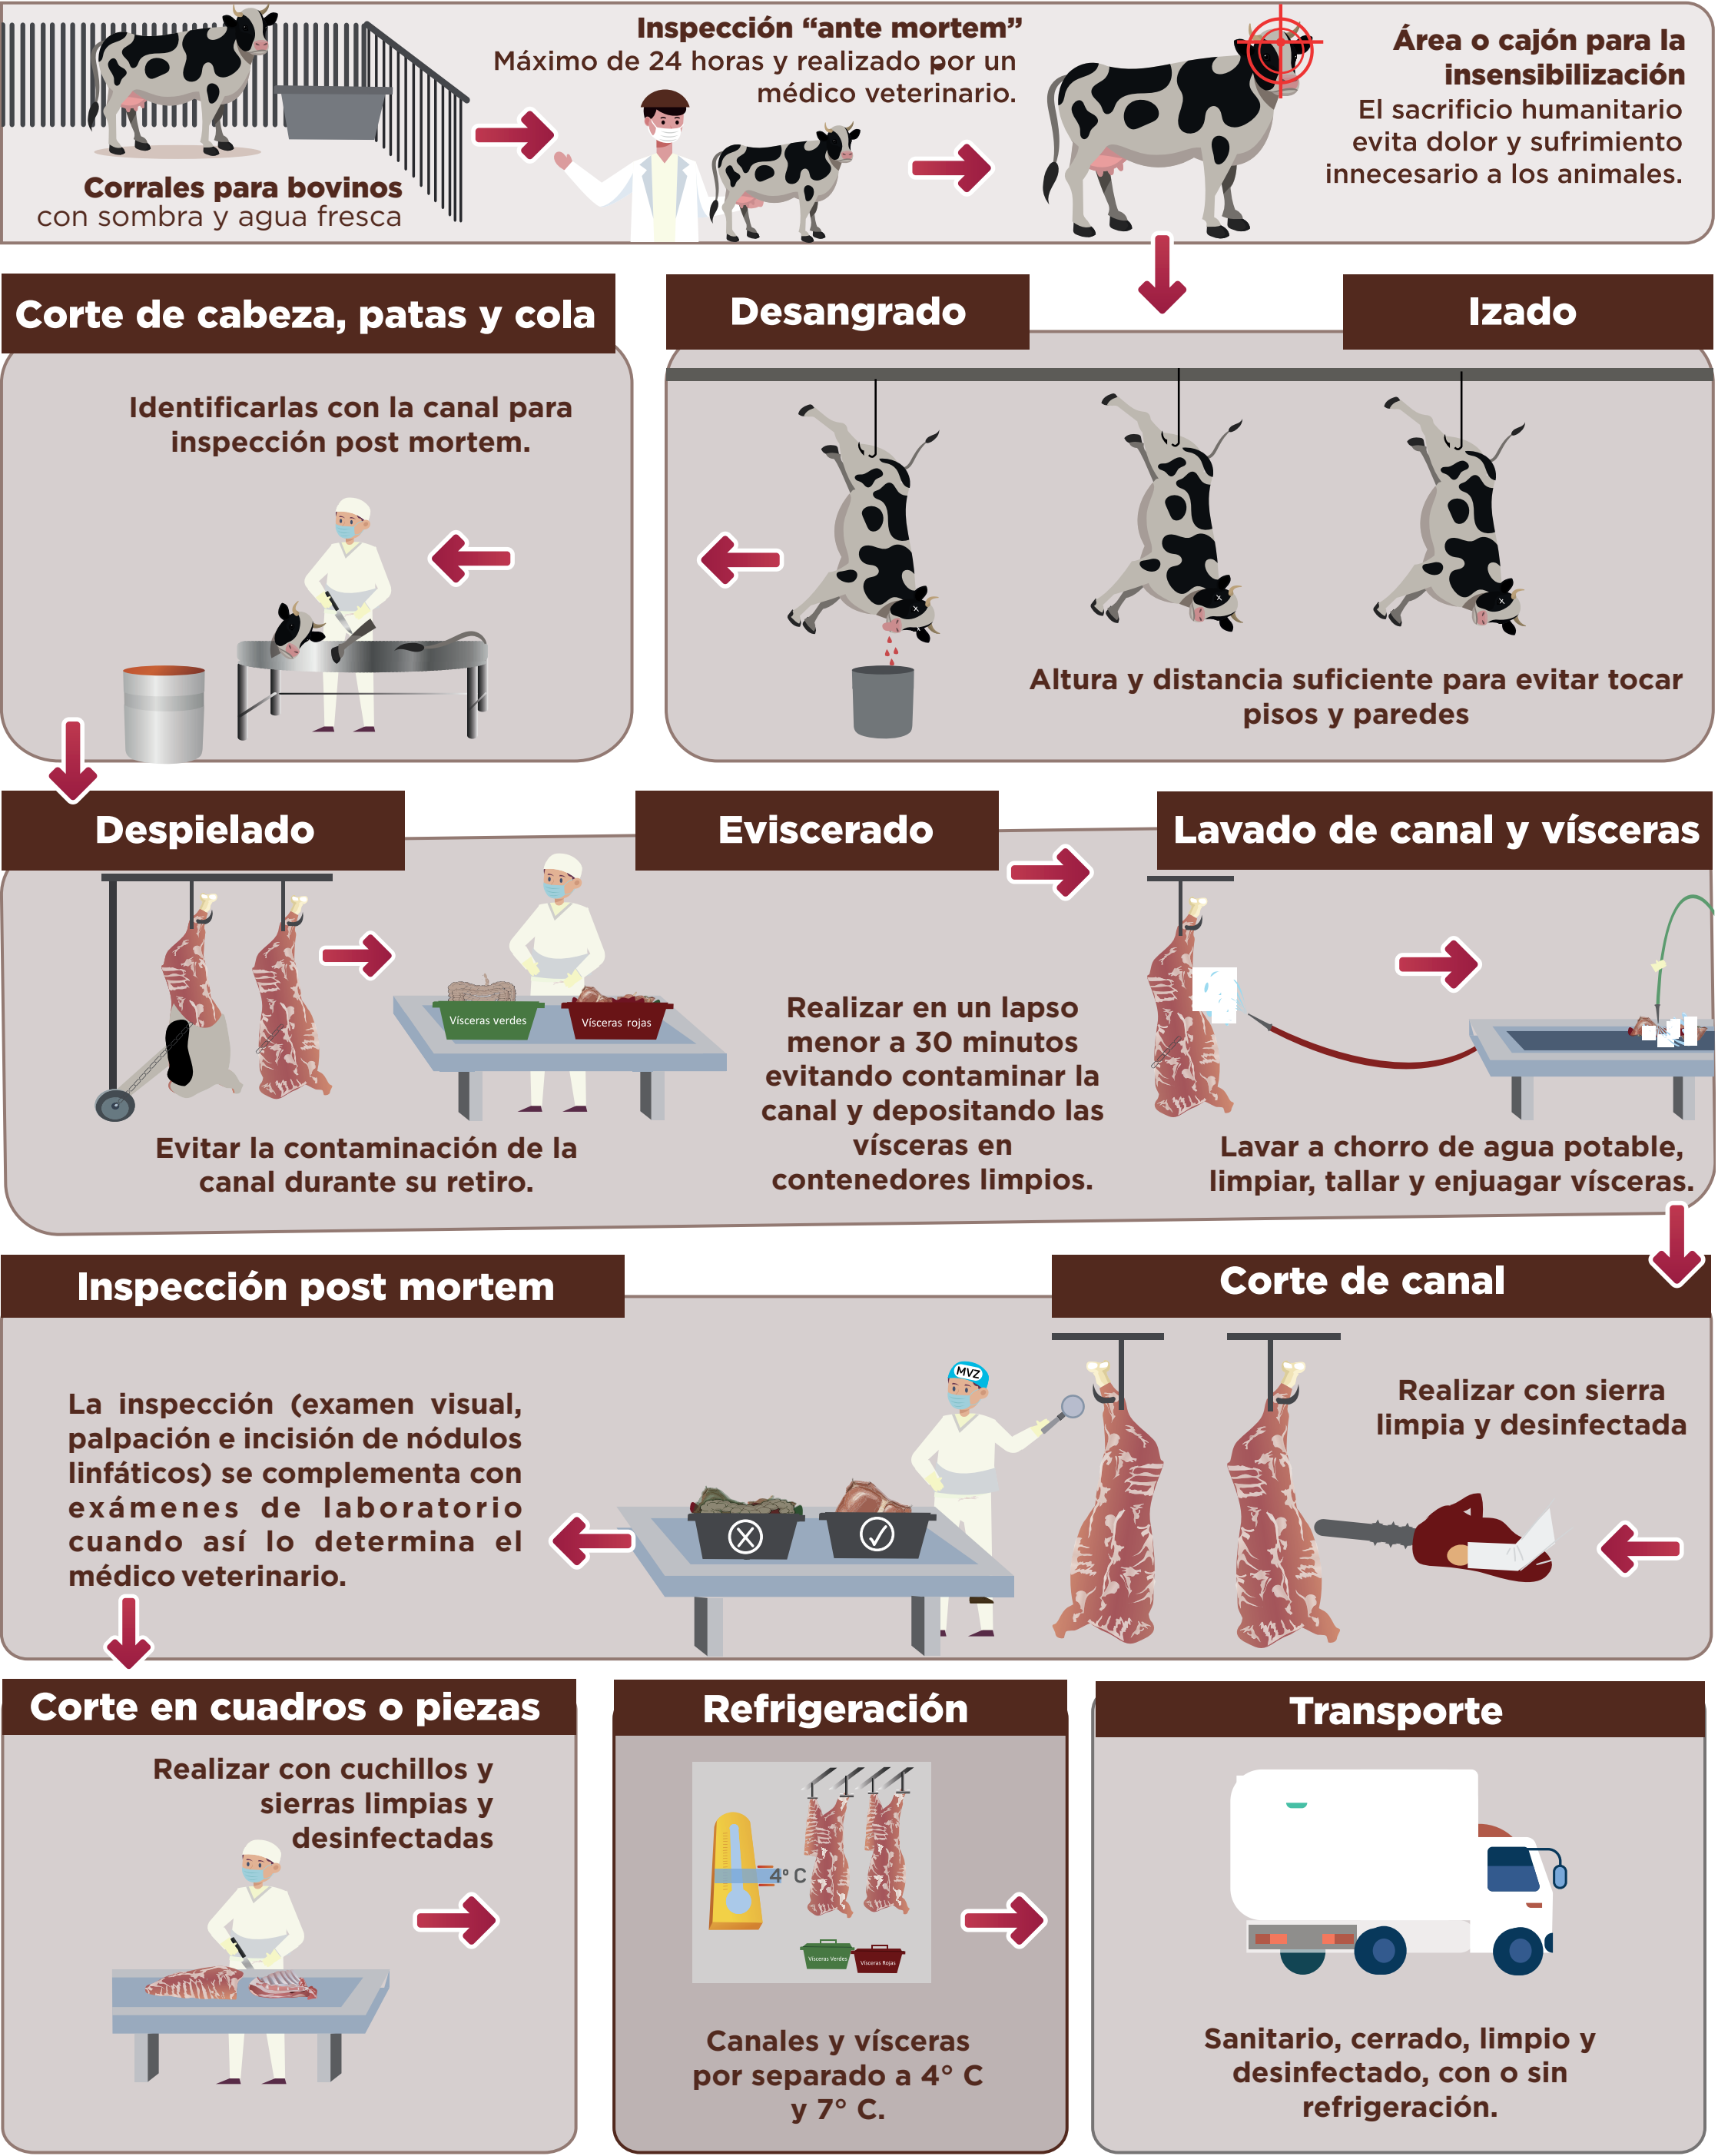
Corrales para bovinos
con sombra y agua fresca

Inspección “ante mortem”
Máximo de 24 horas y realizado por un médico veterinario.

Área o cajón para la insensibilización
El sacrificio humanitario evita dolor y sufrimiento innecesario a los animales.

Corte de cabeza, patas y cola

Identificarlas con la canal para inspección post mortem.

Desangrado

Izado

Altura y distancia suficiente para evitar tocar pisos y paredes

Despielado

Evitar la contaminación de la canal durante su retiro.

Eviscerado

Vísceras verdes

Vísceras rojas

Realizar en un lapso menor a 30 minutos evitando contaminar la canal y depositando las vísceras en contenedores limpios.

Lavado de canal y vísceras

Lavar a chorro de agua potable, limpiar, tallar y enjuagar vísceras.

Inspección post mortem

La inspección (examen visual, palpación e incisión de nódulos linfáticos) se complementa con exámenes de laboratorio cuando así lo determina el médico veterinario.

MVZ

Corte de canal

Realizar con sierra limpia y desinfectada

Corte en cuadros o piezas

Realizar con cuchillos y sierras limpias y desinfectadas

Refrigeración

4° C

Vísceras Verdes

Vísceras Rojas

Canales y vísceras por separado a 4° C y 7° C.

Transporte

Sanitario, cerrado, limpio y desinfectado, con o sin refrigeración.